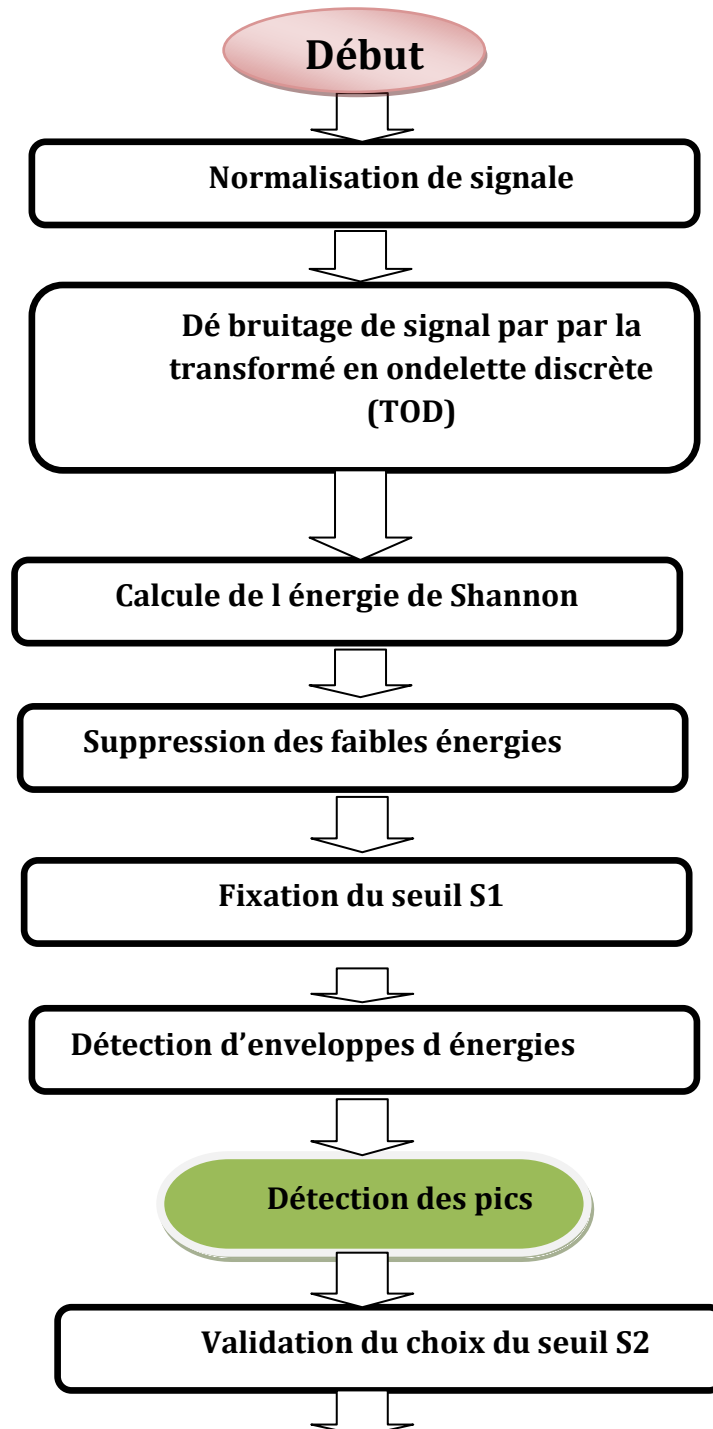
Début

Normalisation de signale

Dé bruitage de signal par par la transformé en ondelette discrète (TOD)

Calcule de l énergie de Shannon

Suppression des faibles énergies

Fixation du seuil S1

Détection d’enveloppes d énergies

Détection des pics

Validation du choix du seuil S2